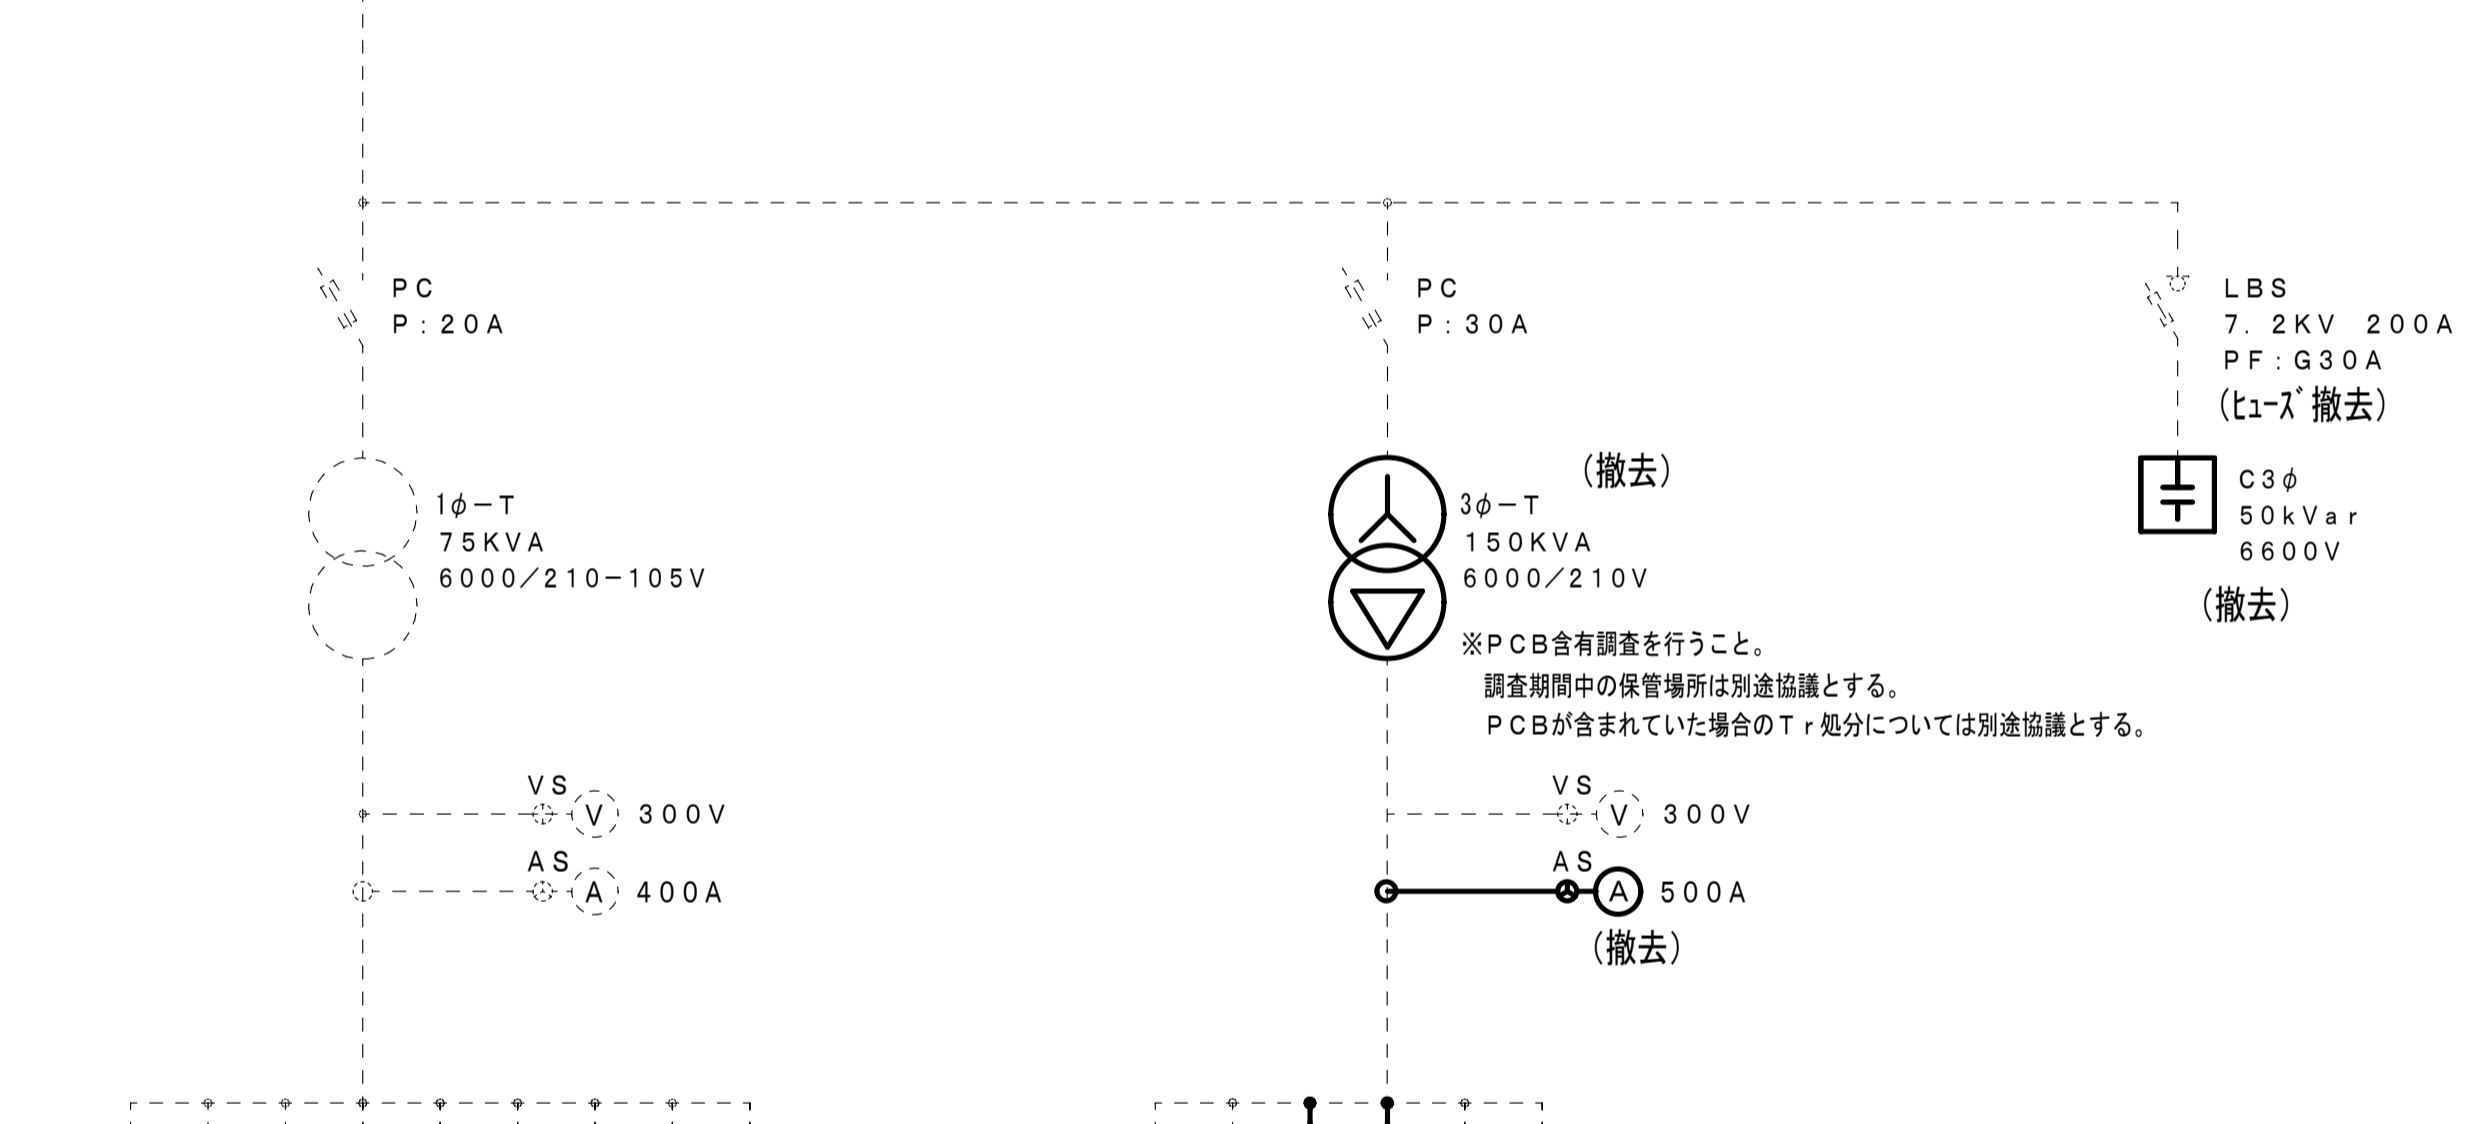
PC
P:20A

PC
P:30A

LBS
7.2KV 200A
PF:G30A
(ﾋｭｰｽﾞ撤去)

1φ−T
75KVA
6000/210−105V

(撤去)
3φ−T
150KVA
6000/210V

C3φ
50kVar
6600V
(撤去)

※PCB含有調査を行うこと。
調査期間中の保管場所は別途協議とする。
PCBが含まれていた場合のTr処分については別途協議とする。

VS
V 300V
AS
A 400A

VS
V 300V
AS
A 500A
(撤去)